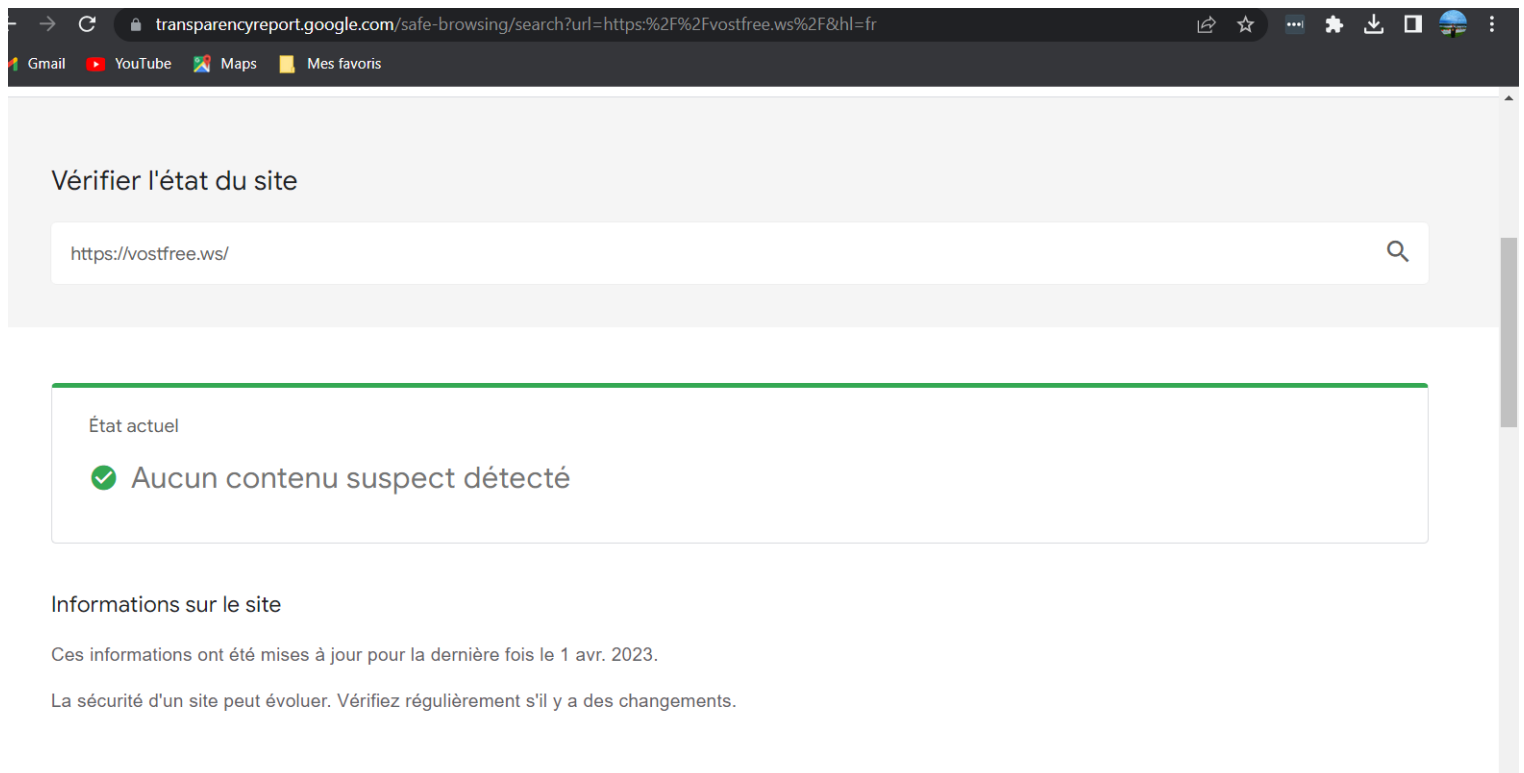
transparencyreport.google.com/safe-browsing/search?url=https:%2F%2Fvostfree.ws%2F&hl=fr

Gmail YouTube Maps Mes favoris

Vérifier l'état du site

https://vostfree.ws/

État actuel

Aucun contenu suspect détecté

Informations sur le site

Ces informations ont été mises à jour pour la dernière fois le 1 avr. 2023.

La sécurité d'un site peut évoluer. Vérifiez régulièrement s'il y a des changements.